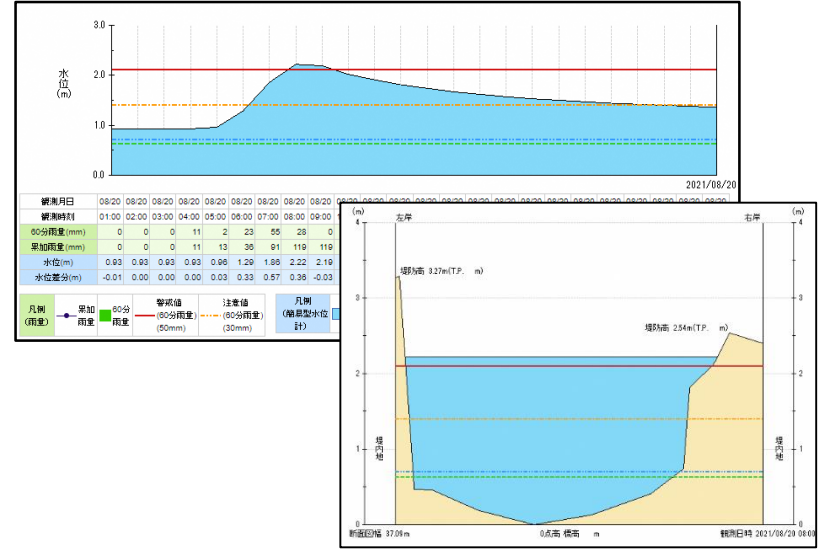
3.0
水位(m)
2.0
1.0
0.0
2021/08/20

| 観測月日 | 08/20 | 08/20 | 08/20 | 08/20 | 08/20 | 08/20 | 08/20 | 08/20 | 08/20 |
|---|---|---|---|---|---|---|---|---|---|
| 観測時刻 | 01:00 | 02:00 | 03:00 | 04:00 | 05:00 | 06:00 | 07:00 | 08:00 | 09:00 |
| 60分雨量(mm) | 0 | 0 | 0 | 11 | 2 | 23 | 55 | 28 | 0 |
| 累加雨量(mm) | 0 | 0 | 0 | 11 | 13 | 36 | 91 | 119 | 119 |
| 水位(m) | 0.93 | 0.93 | 0.93 | 0.93 | 0.96 | 1.29 | 1.86 | 2.22 | 2.19 |
| 水位差分(m) | -0.01 | 0.00 | 0.00 | 0.00 | 0.03 | 0.33 | 0.57 | 0.36 | -0.03 |

凡例(雨量) 累加雨量 60分雨量 警戒値(60分雨量)(50mm) 注意値(60分雨量)(30mm) 凡例(簡易型水位計)

(m) 左岸 右岸 (m)
4 3 2 1 0
堤防高 3.27m(T.P. m)
堤防高 2.54m(T.P. m)
堤内地
堤内地
4 3 2 1 0
断面幅 37.09m 0点高 標高 m 観測日時 2021/08/20 08:00